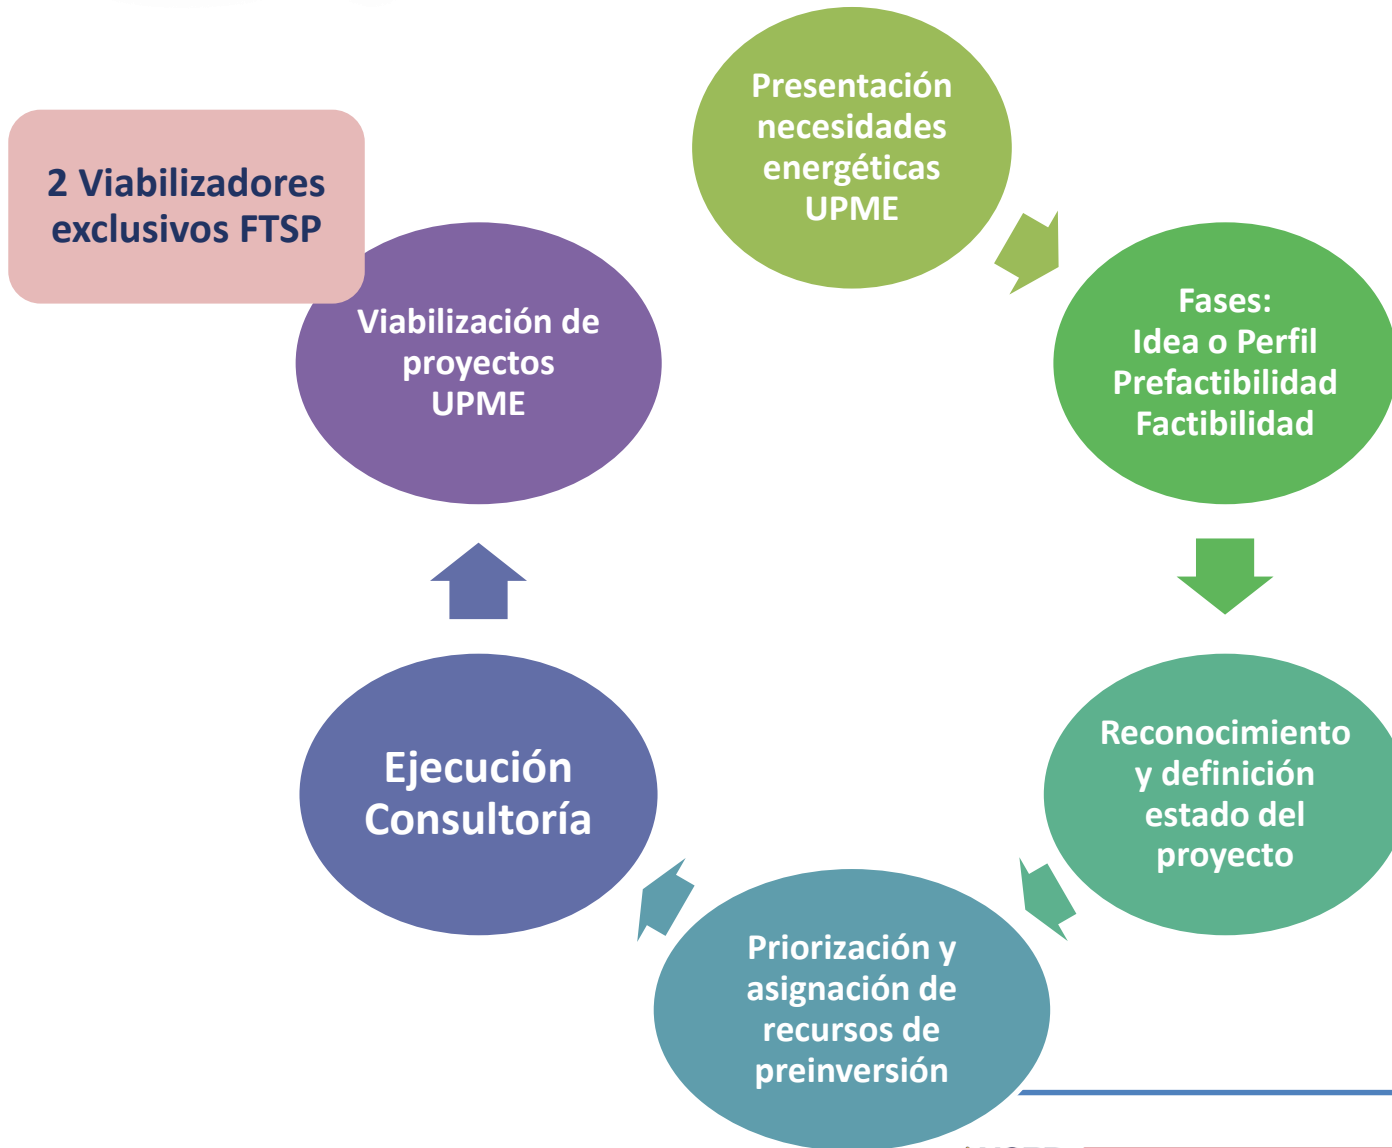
Presentación necesidades energéticas UPME

Fases:
Idea o Perfil
Prefactibilidad
Factibilidad

Reconocimiento y definición estado del proyecto

Priorización y asignación de recursos de preinversión

Ejecución Consultoría

Viabilización de proyectos UPME

2 Viabilizadores exclusivos FTSP